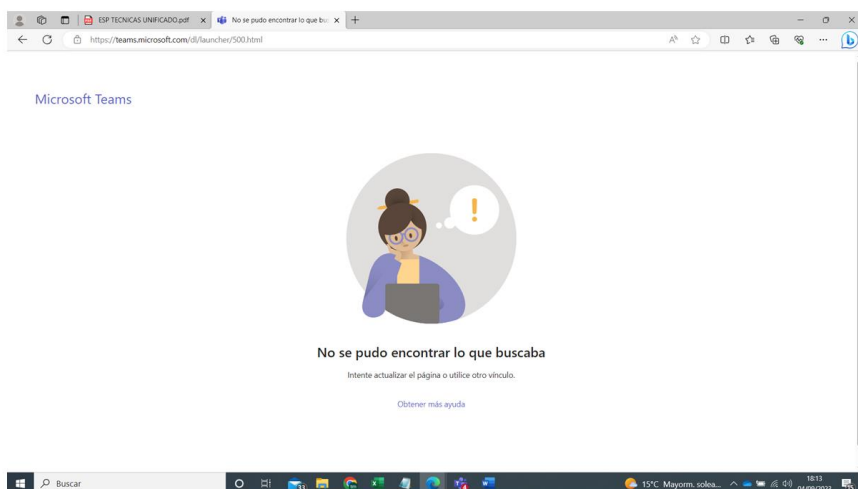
ESP TECNICAS UNIFICADO.pdf
No se pudo encontrar lo que bu
https://teams.microsoft.com/dl/launcher/500.html

Microsoft Teams

No se pudo encontrar lo que buscaba

Intente actualizar el página o utilice otro vínculo.

Obtener más ayuda

Buscar
15°C Mayorm. solea...
18:13
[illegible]